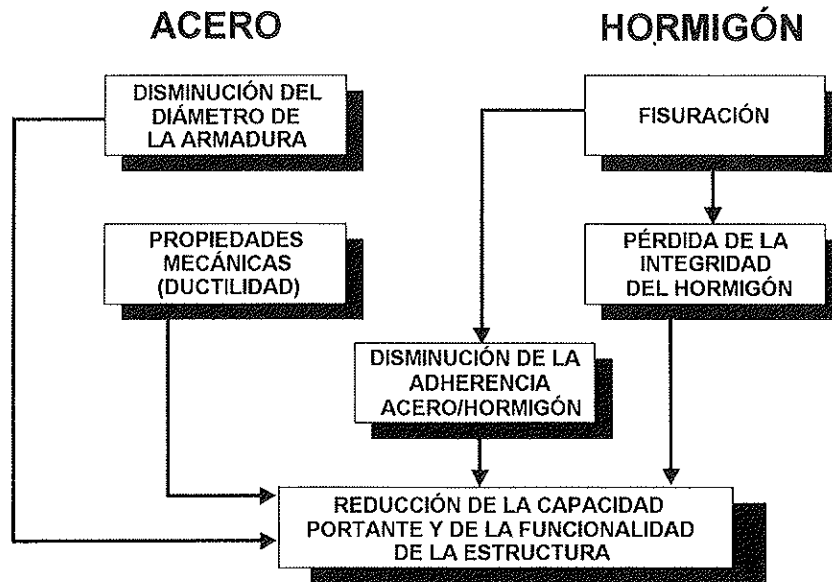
ACERO

HORMIGÓN

DISMINUCIÓN DEL DIÁMETRO DE LA ARMADURA

FISURACIÓN

PROPIEDADES MECÁNICAS (DUCTILIDAD)

PÉRDIDA DE LA INTEGRIDAD DEL HORMIGÓN

DISMINUCIÓN DE LA ADHERENCIA ACERO/HORMIGÓN

REDUCCIÓN DE LA CAPACIDAD PORTANTE Y DE LA FUNCIONALIDAD DE LA ESTRUCTURA